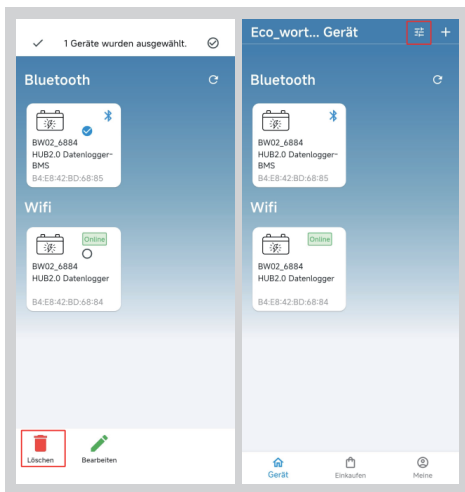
1 Geräte wurden ausgewählt.

Bluetooth

BW02_6884
HUB2.0 Datenlogger-BMS
B4:E8:42:BD:68:85

Wifi

Online
BW02_6884
HUB2.0 Datenlogger
B4:E8:42:BD:68:84

Löschen
Bearbeiten

Eco_wort... Gerät
+

Bluetooth

BW02_6884
HUB2.0 Datenlogger-BMS
B4:E8:42:BD:68:85

Wifi

Online
BW02_6884
HUB2.0 Datenlogger
B4:E8:42:BD:68:84

Gerät
Einkaufen
Meine